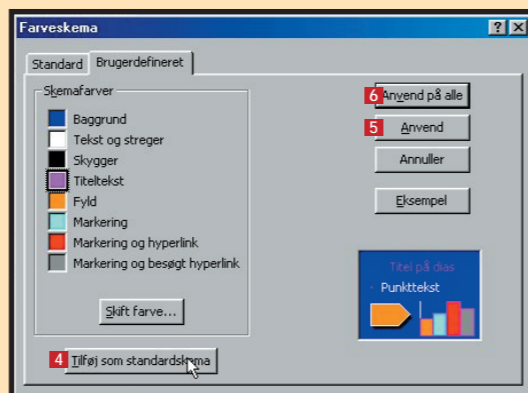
Farveskema

?

X

Standard

Brugerdefineret

Skemafarver

Baggrund

Tekst og streger

Skygger

Titeltekst

Fyld

Markering

Markering og hyperlink

Markering og besøgt hyperlink

Skift farve...

4 Tilføj som standardskema

6 Anvend på alle

5 Anvend

Annuller

Eksempel

Titel på dias

• Punkttekst